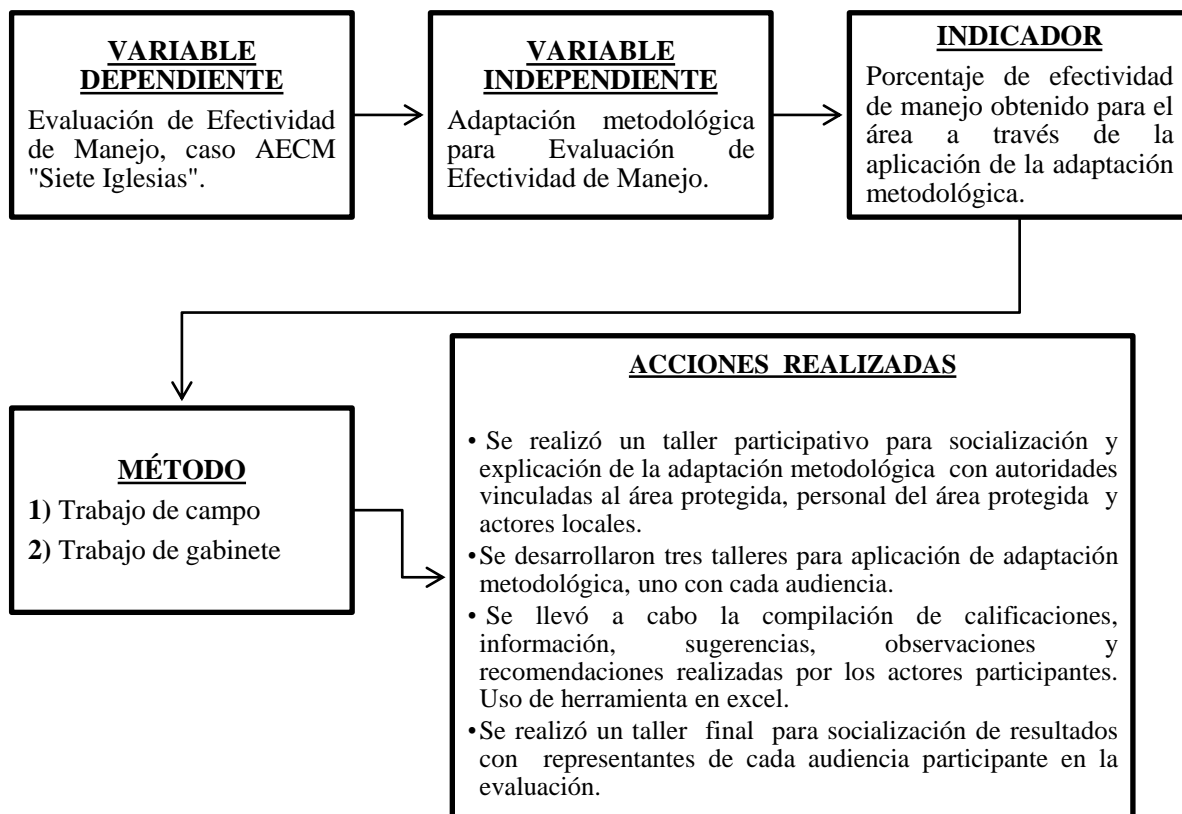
VARIABLE DEPENDIENTE

Evaluación de Efectividad de Manejo, caso AECM "Siete Iglesias".

VARIABLE INDEPENDIENTE

Adaptación metodológica para Evaluación de Efectividad de Manejo.

INDICADOR

Porcentaje de efectividad de manejo obtenido para el área a través de la aplicación de la adaptación metodológica.

MÉTODO

1) Trabajo de campo

2) Trabajo de gabinete

ACCIONES REALIZADAS

• Se realizó un taller participativo para socialización y explicación de la adaptación metodológica con autoridades vinculadas al área protegida, personal del área protegida y actores locales.

• Se desarrollaron tres talleres para aplicación de adaptación metodológica, uno con cada audiencia.

• Se llevó a cabo la compilación de calificaciones, información, sugerencias, observaciones y recomendaciones realizadas por los actores participantes. Uso de herramienta en excel.

• Se realizó un taller final para socialización de resultados con representantes de cada audiencia participante en la evaluación.